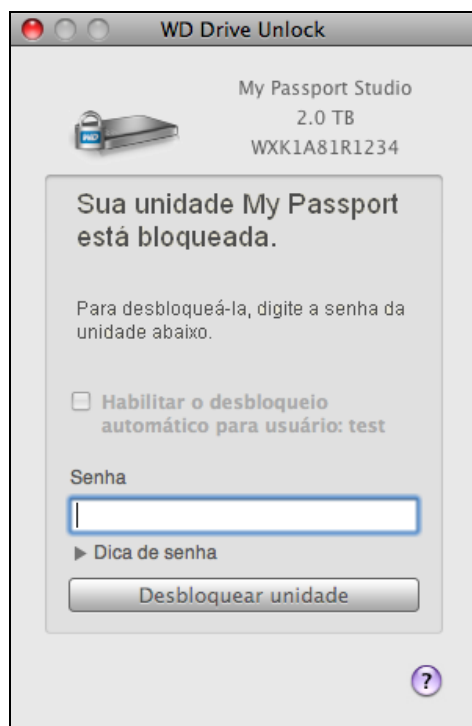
WD Drive Unlock

WD

My Passport Studio
2.0 TB
WXK1A81R1234

Sua unidade My Passport está bloqueada.

Para desbloqueá-la, digite a senha da unidade abaixo.

Habilitar o desbloqueio automático para usuário: test

Senha

▶ Dica de senha

Desbloquear unidade

?